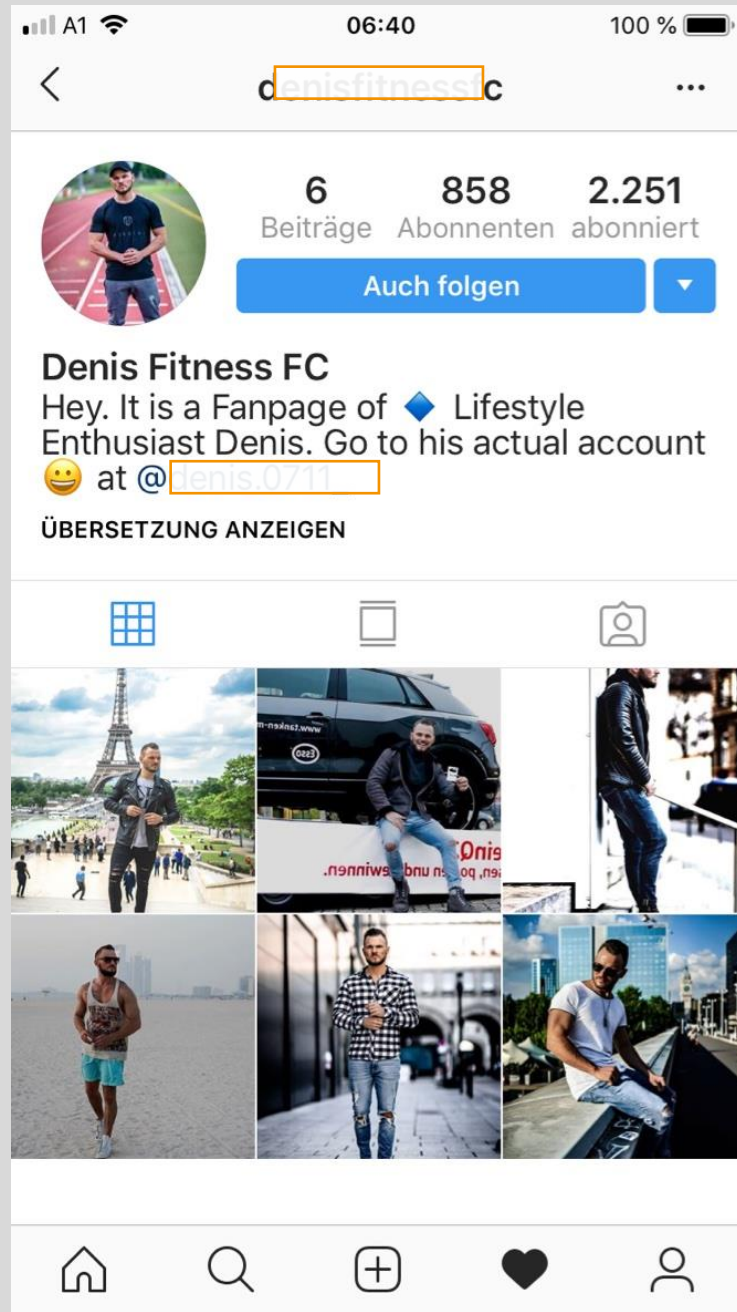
A1 06:40 100 %

denisfitnessfc ···

6 Beiträge
858 Abonnenten
2.251 abonniert

Auch folgen

Denis Fitness FC
Hey. It is a Fanpage of 🔷 Lifestyle Enthusiast Denis. Go to his actual account 😀 at @denis.0711__

ÜBERSETZUNG ANZEIGEN

www.tanken-m
ESSO
nen, pau und gewinnen.
Ein